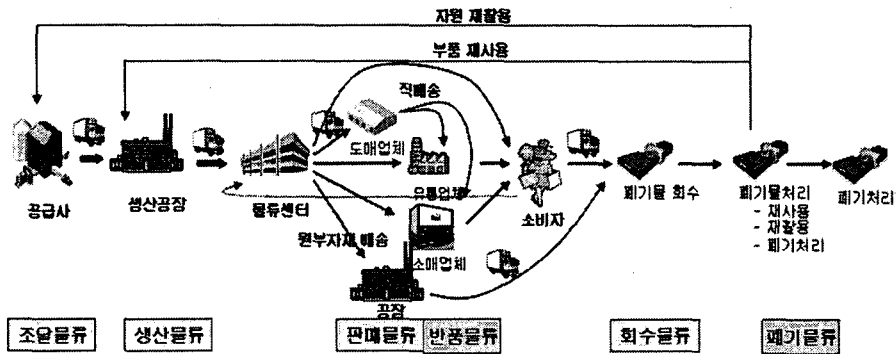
자원 재활용

부품 재사용

직배송

도매업체

유통업체

소매업체

원부자재 배송

공장

공급사

생산공장

물류센터

소비자

폐기물 회수

폐기물처리
- 재사용
- 재활용
- 폐기처리

폐기처리

조달물류

생산물류

판매물류

반품물류

회수물류

폐기물류